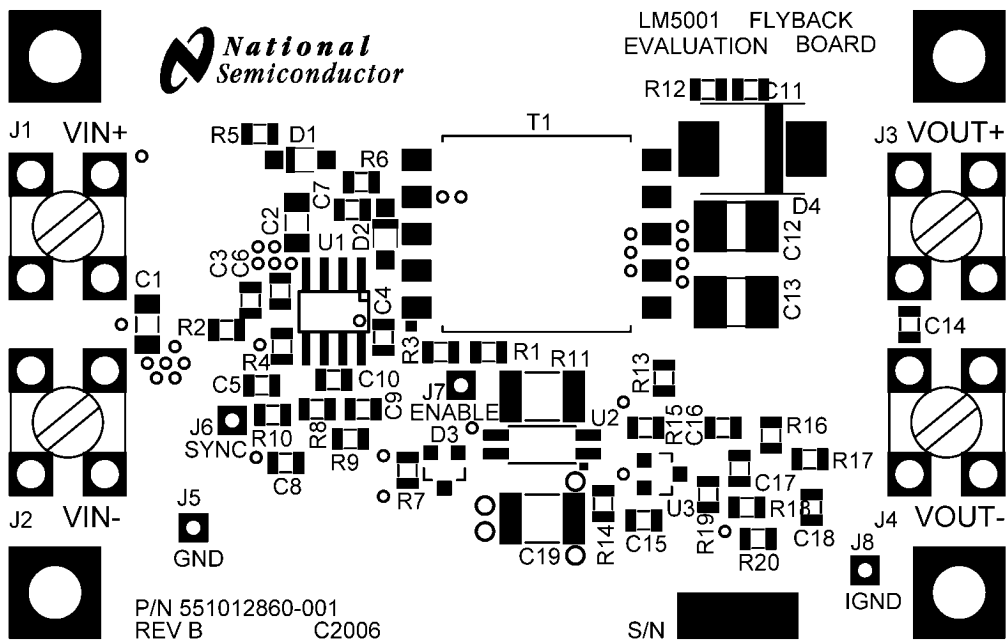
National Semiconductor

LM5001 FLYBACK EVALUATION BOARD

R12 C11

J1 VIN+

R5 D1

T1

J3 VOUT+

R6

C7

C2

D2

D4

C3 C6

U1

C12

C1

C4

C13

R2

R3

C14

R4

R1 R11

C5

C10

R13

J7 ENABLE

C9

U2

J6 SYNC

R10

R8

R15 C16

R16

D3

R9

R17

C8

C17

R7

U3

R18

J2 VIN-

J5

R19

C18

J4 VOUT-

GND

C19

R14

C15

R20

J8

IGND

P/N 551012860-001
REV B C2006

S/N